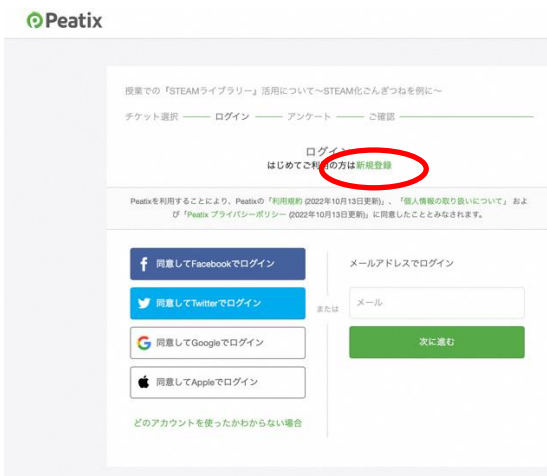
Peatix

授業での「STEAMライブラリー」活用について〜STEAM化ごんぎつねを例に〜

チケット選択 ログイン アンケート ご確認

ログイン
はじめてご利用の方は新規登録

Peatixを利用することにより、Peatixの「利用規約 (2022年10月13日更新)」、「個人情報の取り扱いについて」 および「Peatix プライバシーポリシー (2022年10月13日更新)」に同意したこととみなされます。

同意してFacebookでログイン

同意してTwitterでログイン

同意してGoogleでログイン

同意してAppleでログイン

どのアカウントを使ったかわからない場合

または

メールアドレスでログイン

メール

次に進む